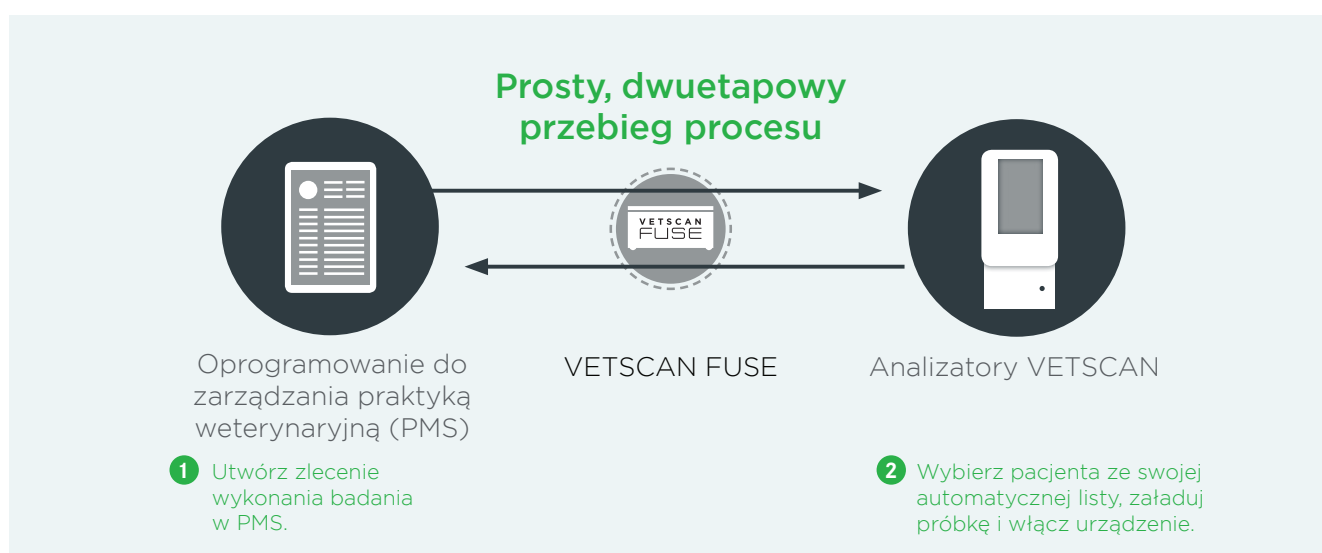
Prosty, dwuetapowy przebieg procesu

VETSCAN FUSE

Oprogramowanie do zarządzania praktyką weterynaryjną (PMS)

VETSCAN FUSE

Analizatory VETSCAN

1 Utwórz zlecenie wykonania badania w PMS.

2 Wybierz pacjenta ze swojej automatycznej listy, załaduj próbkę i włącz urządzenie.